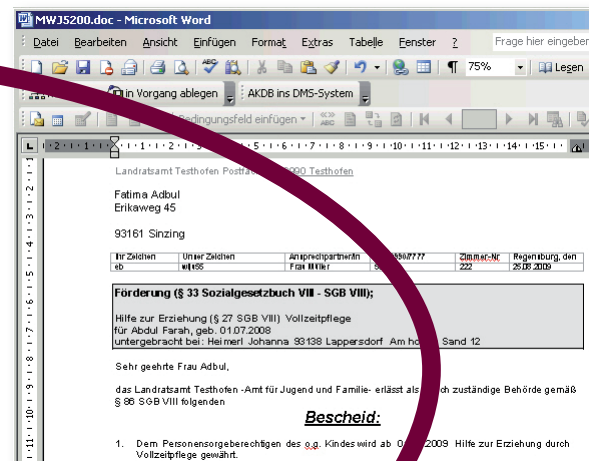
MWJ5200.doc - Microsoft Word

Datei Bearbeiten Ansicht Einfügen Format Extras Tabelle Fenster ? Frage hier eingeben

75% Lesen

in Vorgang ablegen AKDB ins DMS-System

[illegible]edingungsfeld einfügen

Landratsamt Testhofen Postfa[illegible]090 Testhofen

Fatima Adbul
Erikaweg 45

93161 Sinzing

| Ihr Zeichen | Unser Zeichen | Ansprechpartner/in | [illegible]888/7777 | Zimmer-Nr | Regensburg, den |
|---|---|---|---|---|---|
| eb | wj/ss5 | Frau Müller | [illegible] | 222 | 25.08.2009 |

Förderung (§ 33 Sozialgesetzbuch VIII - SGB VIII);

Hilfe zur Erziehung (§ 27 SGB VIII) Vollzeitpflege
für Abdul Farah, geb. 01.07.2008
untergebracht bei: Heimerl Johanna 93138 Lappersdorf Am ho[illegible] Sand 12

Sehr geehrte Frau Adbul,

das Landratsamt Testhofen -Amt für Jugend und Familie- erlässt als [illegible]h zuständige Behörde gemäß § 86 SGB VIII folgenden

Bescheid:

1. Dem Personensorgeberechtigten des o.g. Kindes wird ab 0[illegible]2009 Hilfe zur Erziehung durch Vollzeitpflege gewährt.